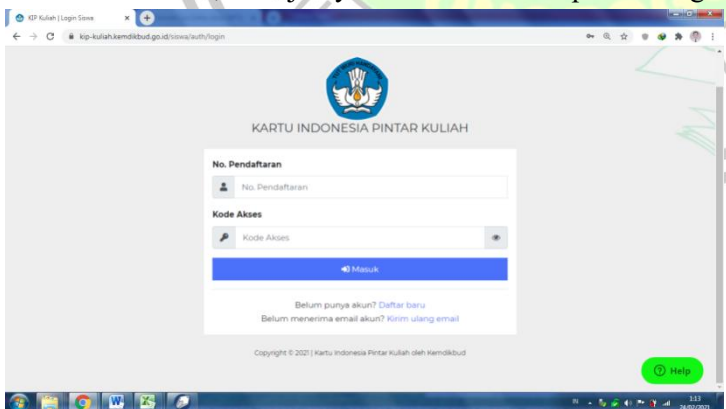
KIP Kuliah | Login Siswa

kip-kuliah.kemdikbud.go.id/siswa/auth/login

KARTU INDONESIA PINTAR KULIAH

No. Pendaftaran

No. Pendaftaran

Kode Akses

Kode Akses

Masuk

Belum punya akun? Daftar baru

Belum menerima email akun? Kirim ulang email

Copyright © 2021 | Kartu Indonesia Pintar Kuliah oleh Kemdikbud

Help

IN

1:13
24/02/2021